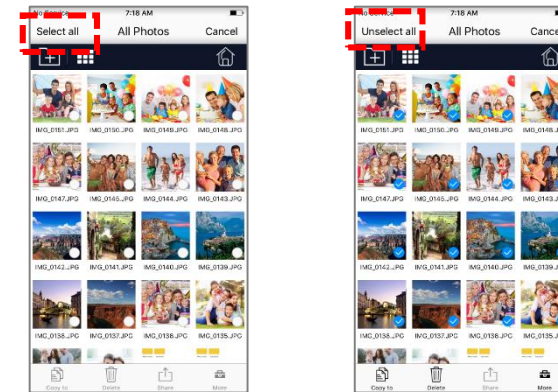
No Service 7:18 AM
Select all All Photos Cancel

IMG_0151.JPG IMG_0150.JPG IMG_0149.JPG IMG_0148.JPG
IMG_0147.JPG IMG_0145.JPG IMG_0144.JPG IMG_0143.JPG
IMG_0142.JPG IMG_0141.JPG IMG_0140.JPG IMG_0139.JPG
IMG_0138.JPG IMG_0137.JPG IMG_0136.JPG IMG_0135.JPG

Copy to Delete Share More

No Service 7:18 AM
Unselect all All Photos Cance

IMG_0151.JPG IMG_0150.JPG IMG_0149.JPG IMG_0148.J
IMG_0147.JPG IMG_0145.JPG IMG_0144.JPG IMG_0143.J
IMG_0142.JPG IMG_0141.JPG IMG_0140.JPG IMG_0139.J
IMG_0138.JPG IMG_0137.JPG IMG_0136.JPG IMG_0135.J

Copy to Delete Share More